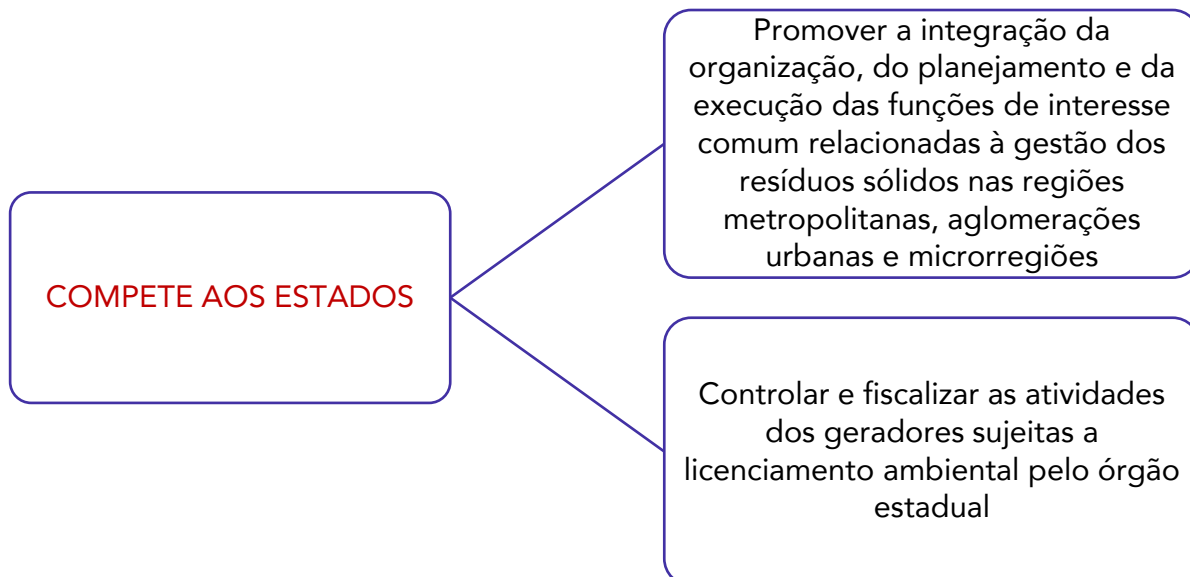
COMPETE AOS ESTADOS

Promover a integração da organização, do planejamento e da execução das funções de interesse comum relacionadas à gestão dos resíduos sólidos nas regiões metropolitanas, aglomerações urbanas e microrregiões

Controlar e fiscalizar as atividades dos geradores sujeitas a licenciamento ambiental pelo órgão estadual